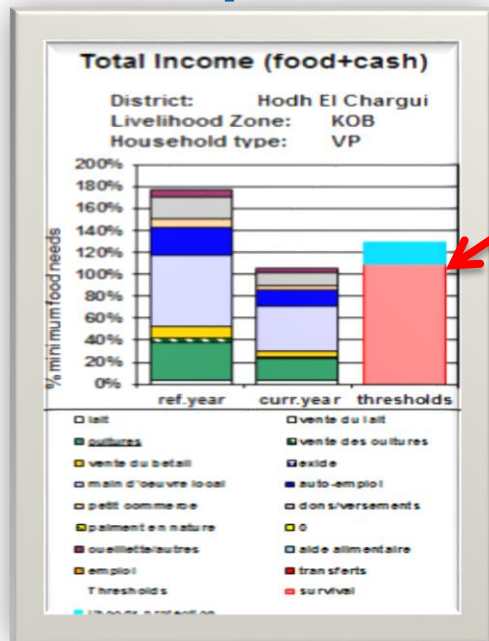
Total Income (food+cash)

District: Hodh El Chargui
Livelihood Zone: KOB
Household type: VP

200%
180%
160%
140%
120%
100%
80%
60%
40%
20%
0%

% minimum food needs

ref.year
curr.year
thresholds

lait
vente du lait
cultures
vente des cultures
vente du betail
exode
main d'oeuvre local
auto-emploi
petit commerce
dons/versements
paiment en nature
0
cueillette/autres
aide alimentaire
emploi
transferts
Thresholds
survival
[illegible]